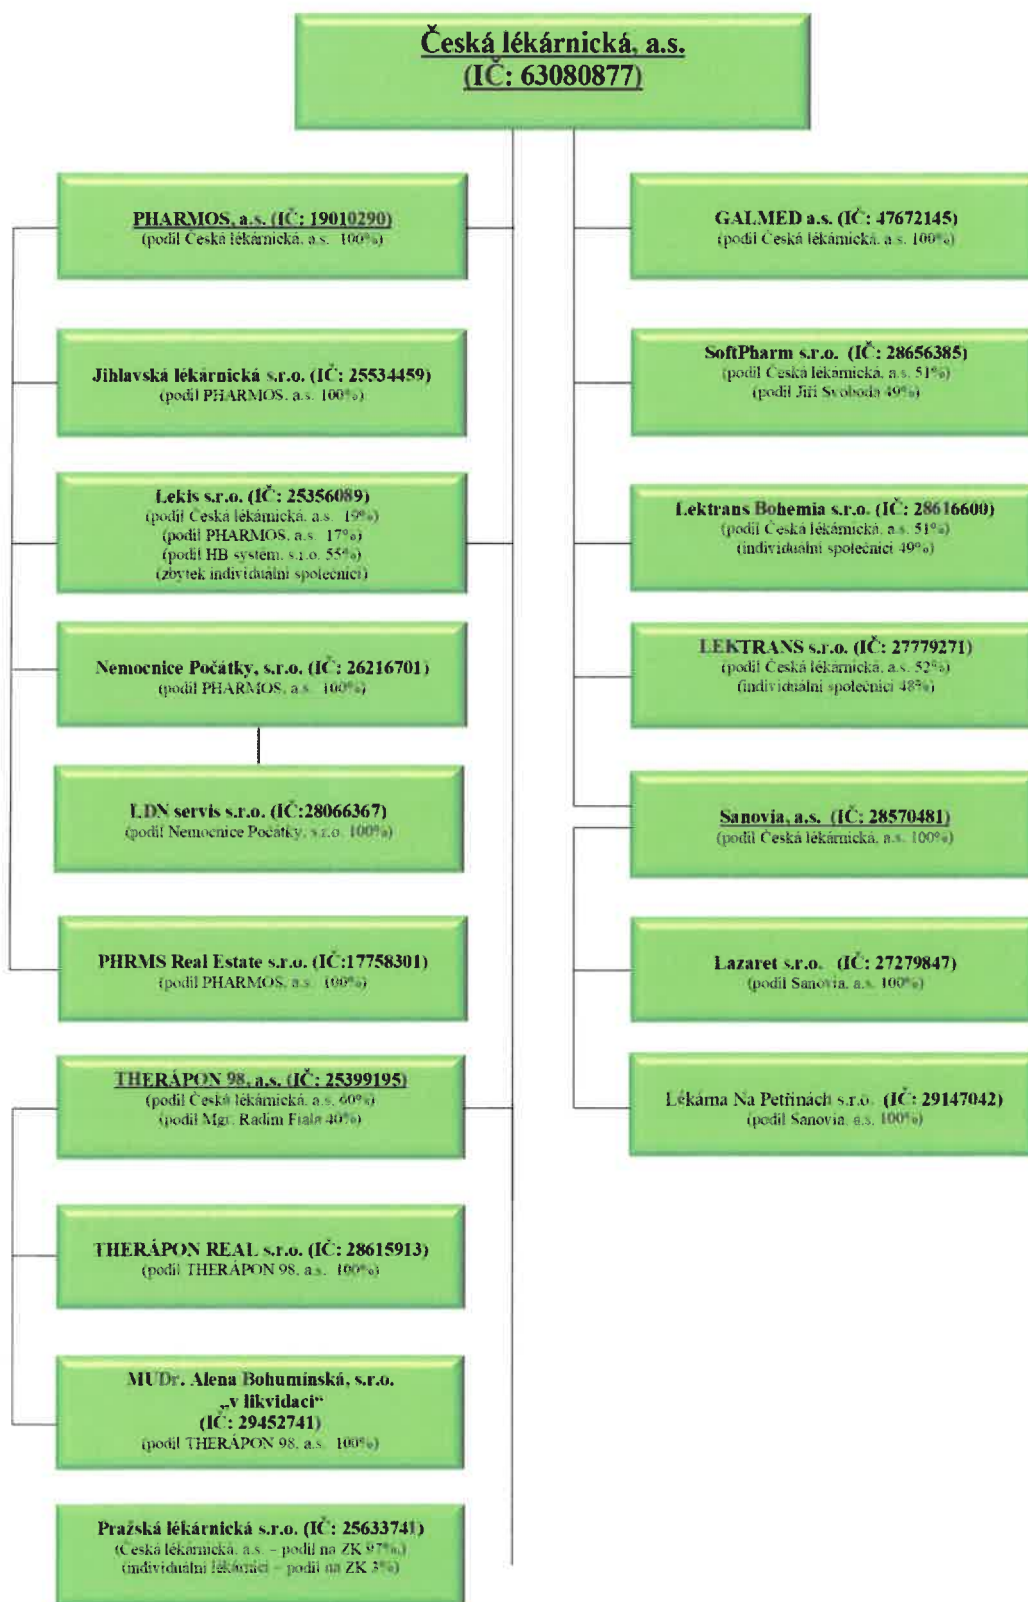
Česká lékárnická, a.s.
(IČ: 63080877)

PHARMOS, a.s. (IČ: 19010290)
(podíl Česká lékárnická, a.s. 100%)

Jihlavská lékárnická s.r.o. (IČ: 25534459)
(podíl PHARMOS, a.s. 100%)

Lekis s.r.o. (IČ: 25356089)
(podíl Česká lékárnická, a.s. 19%)
(podíl PHARMOS, a.s. 17%)
(podíl HB systém, s.r.o. 55%)
(zbytek individuální společníci)

Nemocnice Počátky, s.r.o. (IČ: 26216701)
(podíl PHARMOS, a.s. 100%)

LDN servis s.r.o. (IČ:28066367)
(podíl Nemocnice Počátky, s.r.o. 100%)

PHRMS Real Estate s.r.o. (IČ:17758301)
(podíl PHARMOS, a.s. 100%)

THERÁPON 98, a.s. (IČ: 25399195)
(podíl Česká lékárnická, a.s. 60%)
(podíl Mgr. Radim Fiala 40%)

THERÁPON REAL s.r.o. (IČ: 28615913)
(podíl THERÁPON 98, a.s. 100%)

MUDr. Alena Bohuminská, s.r.o.
„v likvidaci"
(IČ: 29452741)
(podíl THERÁPON 98, a.s. 100%)

Pražská lékárnická s.r.o. (IČ: 25633741)
(Česká lékárnická, a.s. – podíl na ZK 97%)
(individuální lékárníci – podíl na ZK 3%)

GALMED a.s. (IČ: 47672145)
(podíl Česká lékárnická, a.s. 100%)

SoftPharm s.r.o. (IČ: 28656385)
(podíl Česká lékárnická, a.s. 51%)
(podíl Jiří Svoboda 49%)

Lektrans Bohemia s.r.o. (IČ: 28616600)
(podíl Česká lékárnická, a.s. 51%)
(individuální společníci 49%)

LEKTRANS s.r.o. (IČ: 27779271)
(podíl Česká lékárnická, a.s. 52%)
(individuální společníci 48%)

Sanovia, a.s. (IČ: 28570481)
(podíl Česká lékárnická, a.s. 100%)

Lazaret s.r.o. (IČ: 27279847)
(podíl Sanovia, a.s. 100%)

Lékárna Na Petřinách s.r.o. (IČ: 29147042)
(podíl Sanovia, a.s. 100%)